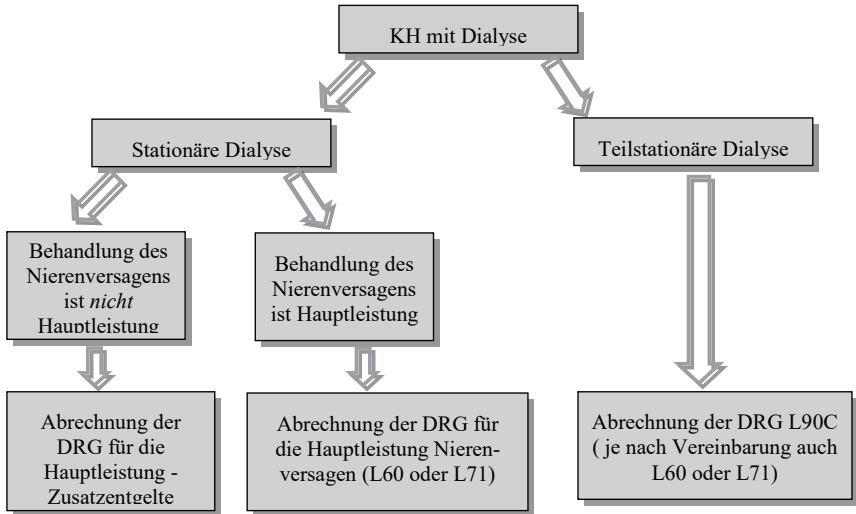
KH mit Dialyse

Stationäre Dialyse

Teilstationäre Dialyse

Behandlung des Nierenversagens ist *nicht* Hauptleistung

Behandlung des Nierenversagens ist Hauptleistung

Abrechnung der DRG für die Hauptleistung - Zusatzentgelte

Abrechnung der DRG für die Hauptleistung Nierenversagen (L60 oder L71)

Abrechnung der DRG L90C ( je nach Vereinbarung auch L60 oder L71)